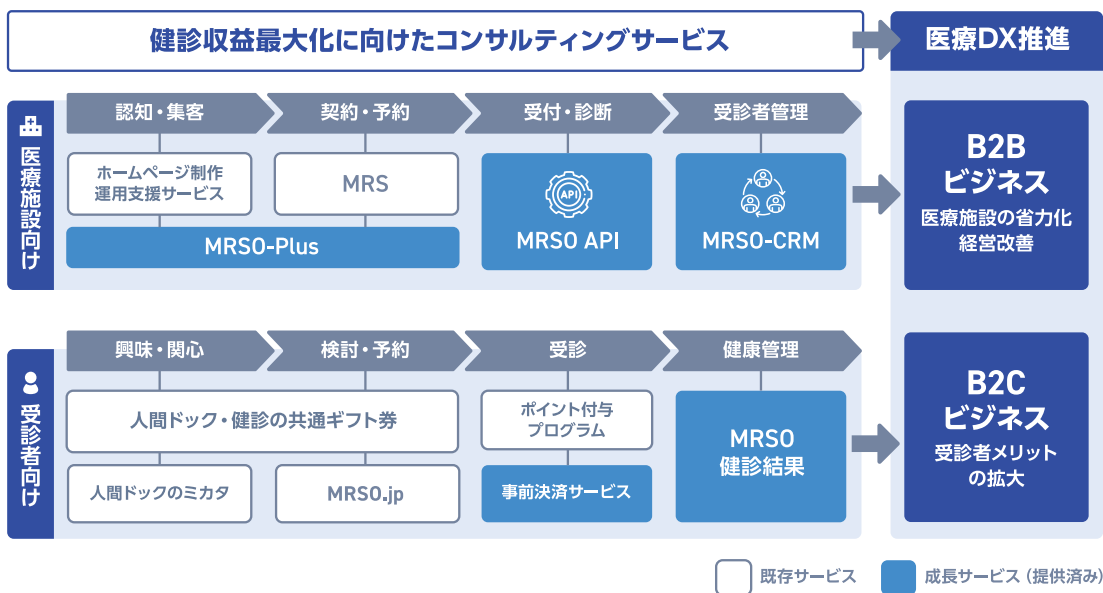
健診収益最大化に向けたコンサルティングサービス

医療DX推進

医療施設向け

認知・集客
契約・予約
受付・診断
受診者管理

ホームページ制作
運用支援サービス

MRS

MRSO API

MRSO-CRM

MRSO-Plus

B2B
ビジネス
医療施設の省力化
経営改善

受診者向け

興味・関心
検討・予約
受診
健康管理

人間ドック・健診の共通ギフト券

ポイント付与
プログラム

MRSO
健診結果

人間ドックのミカタ

MRSO.jp

事前決済サービス

B2C
ビジネス
受診者メリット
の拡大

既存サービス
成長サービス（提供済み）